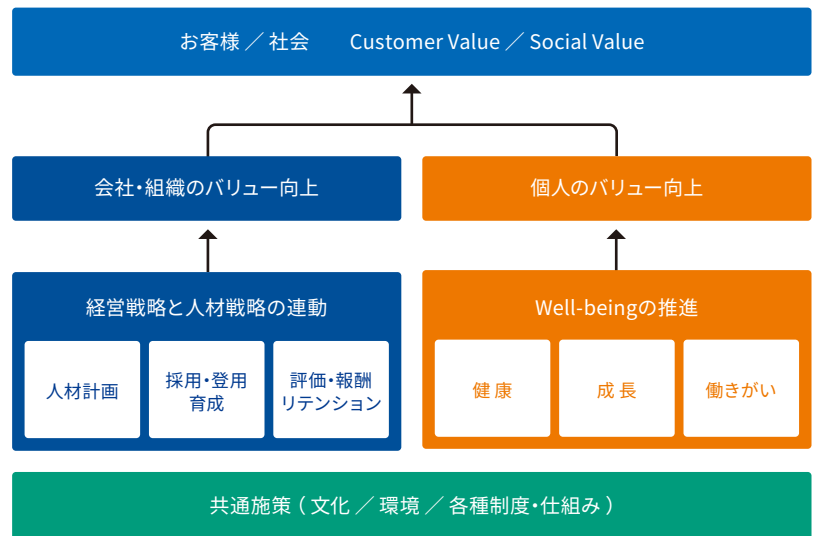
お客様 ／ 社会　Customer Value ／ Social Value

会社・組織のバリュー向上

個人のバリュー向上

経営戦略と人材戦略の連動

人材計画

採用・登用 育成

評価・報酬 リテンション

Well-beingの推進

健康

成長

働きがい

共通施策（文化 ／ 環境 ／ 各種制度・仕組み）